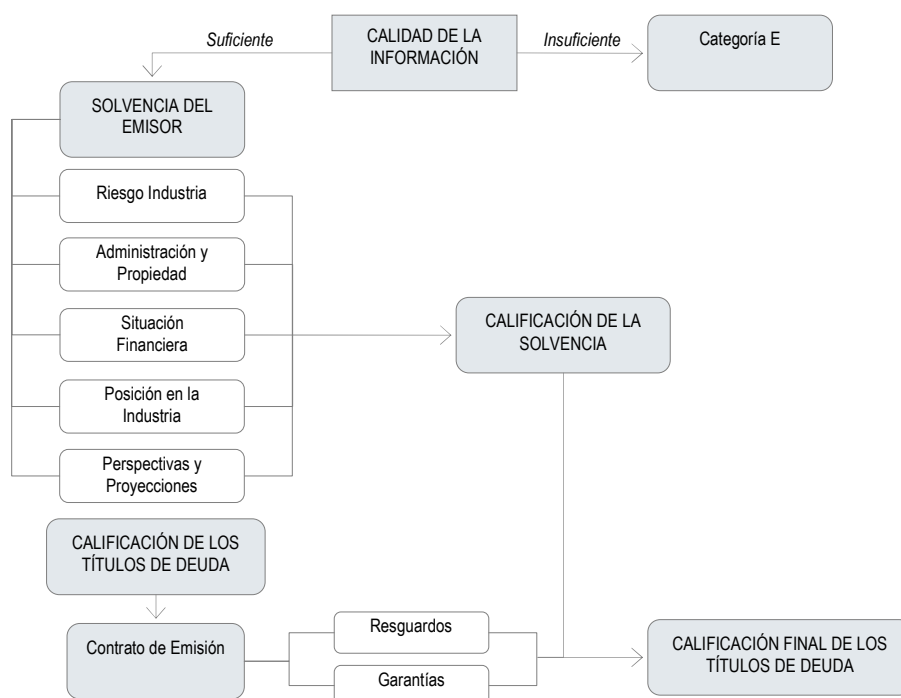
CALIDAD DE LA INFORMACIÓN

Suficiente

Insuficiente

Categoría E

SOLVENCIA DEL EMISOR

Riesgo Industria

Administración y Propiedad

Situación Financiera

Posición en la Industria

Perspectivas y Proyecciones

CALIFICACIÓN DE LA SOLVENCIA

CALIFICACIÓN DE LOS TÍTULOS DE DEUDA

Contrato de Emisión

Resguardos

Garantías

CALIFICACIÓN FINAL DE LOS TÍTULOS DE DEUDA